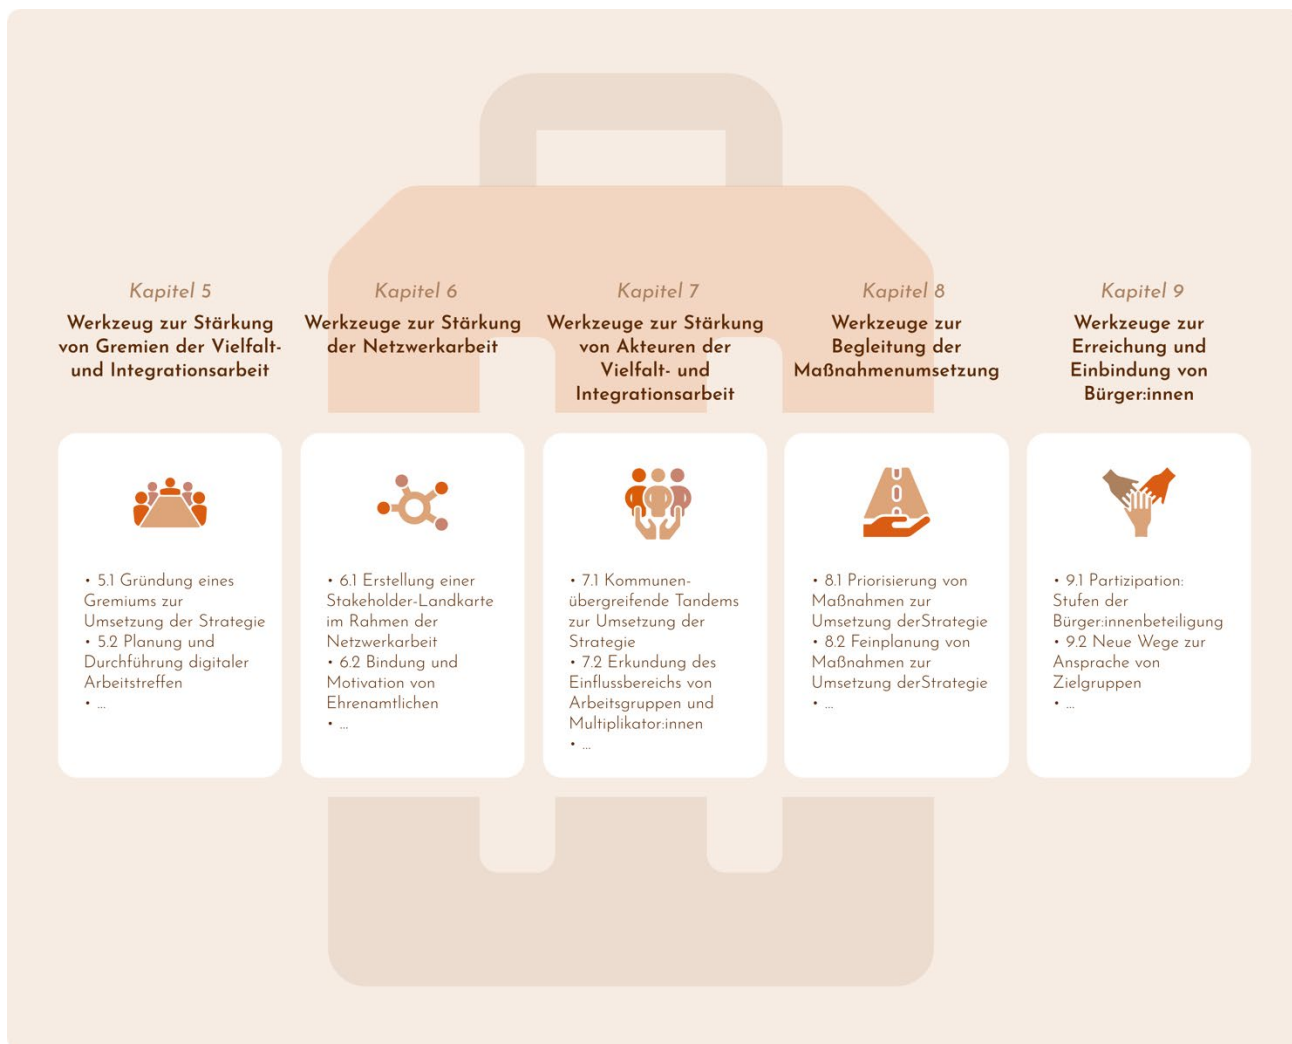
Kapitel 5
Werkzeug zur Stärkung von Gremien der Vielfalt- und Integrationsarbeit

• 5.1 Gründung eines Gremiums zur Umsetzung der Strategie
• 5.2 Planung und Durchführung digitaler Arbeitstreffen
• ...

Kapitel 6
Werkzeuge zur Stärkung der Netzwerkarbeit

• 6.1 Erstellung einer Stakeholder-Landkarte im Rahmen der Netzwerkarbeit
• 6.2 Bindung und Motivation von Ehrenamtlichen
• ...

Kapitel 7
Werkzeuge zur Stärkung von Akteuren der Vielfalt- und Integrationsarbeit

• 7.1 Kommunenübergreifende Tandems zur Umsetzung der Strategie
• 7.2 Erkundung des Einflussbereichs von Arbeitsgruppen und Multiplikator:innen
• ...

Kapitel 8
Werkzeuge zur Begleitung der Maßnahmenumsetzung

• 8.1 Priorisierung von Maßnahmen zur Umsetzung derStrategie
• 8.2 Feinplanung von Maßnahmen zur Umsetzung derStrategie
• ...

Kapitel 9
Werkzeuge zur Erreichung und Einbindung von Bürger:innen

• 9.1 Partizipation: Stufen der Bürger:innenbeteiligung
• 9.2 Neue Wege zur Ansprache von Zielgruppen
• ...